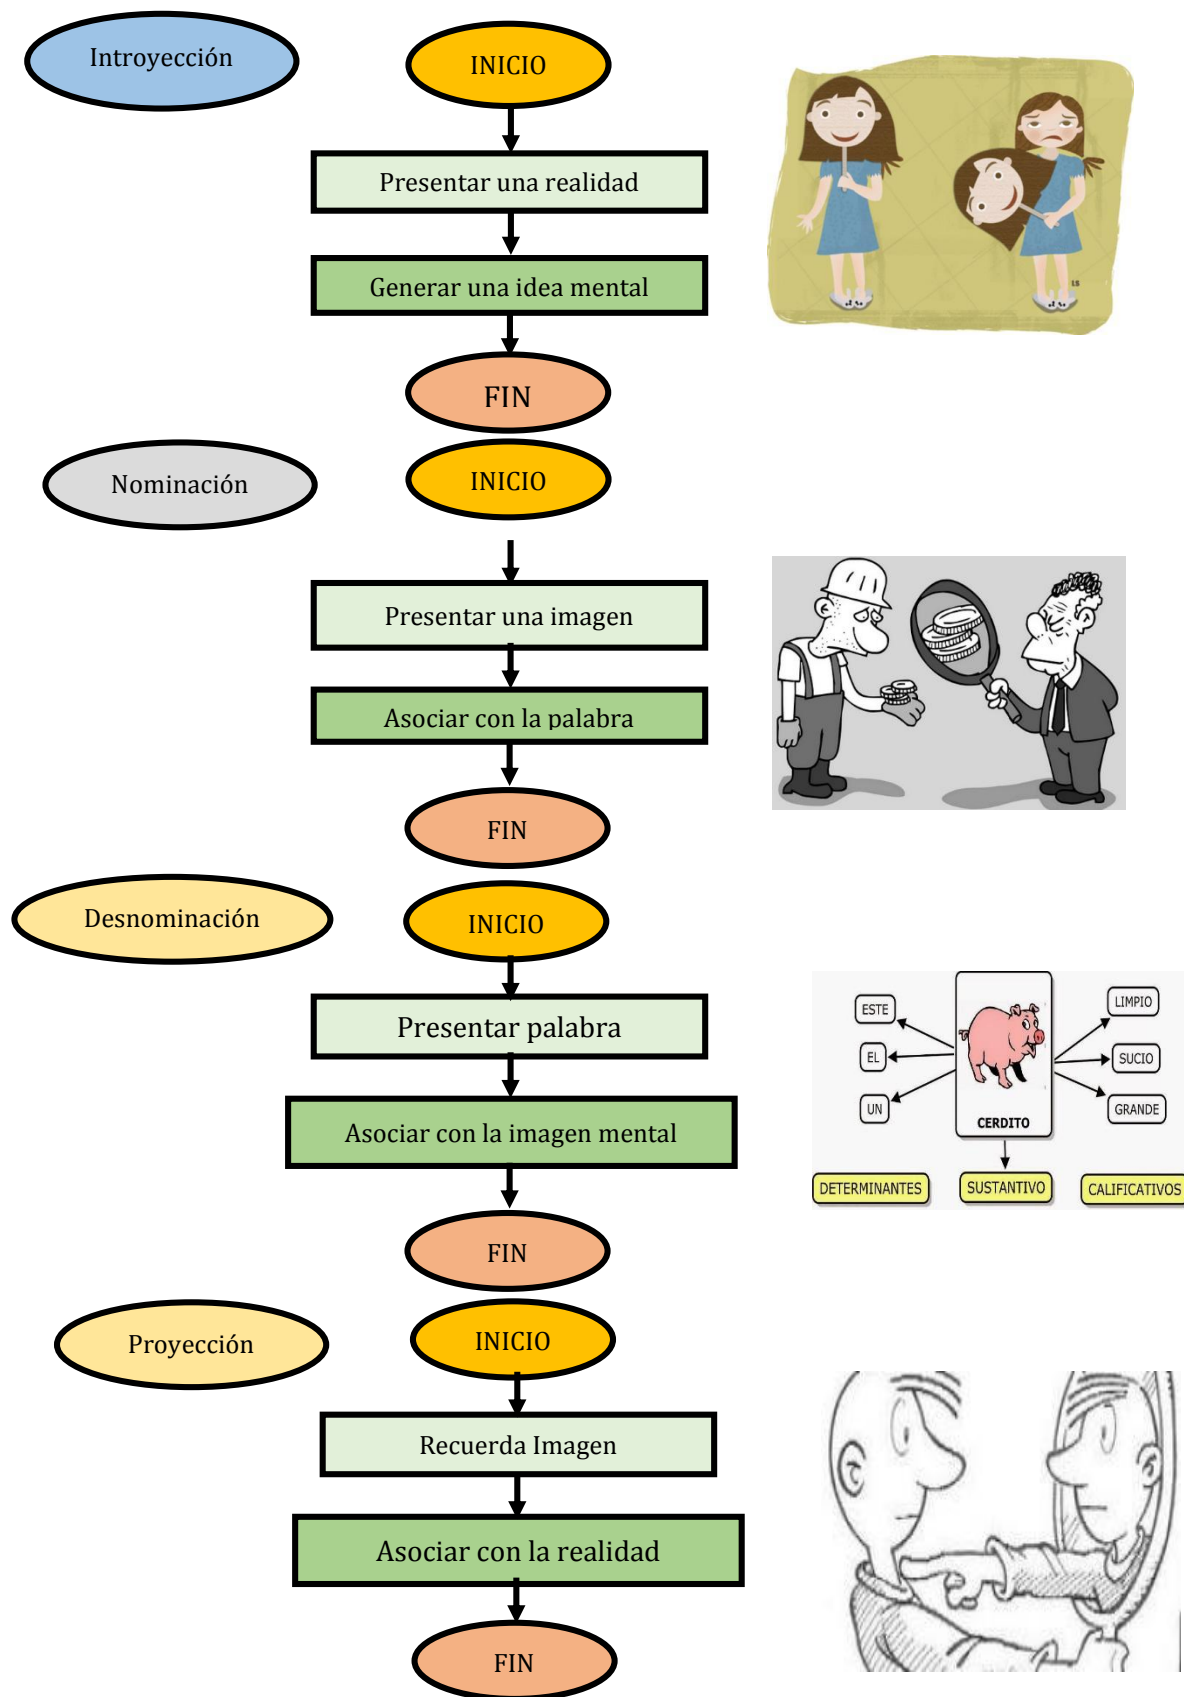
Introyección

INICIO

Presentar una realidad

Generar una idea mental

FIN

Nominación

INICIO

Presentar una imagen

Asociar con la palabra

FIN

Desnominación

INICIO

Presentar palabra

Asociar con la imagen mental

FIN

ESTE
EL
UN
CERDITO
LIMPIO
SUCIO
GRANDE
DETERMINANTES
SUSTANTIVO
CALIFICATIVOS

Proyección

INICIO

Recuerda Imagen

Asociar con la realidad

FIN